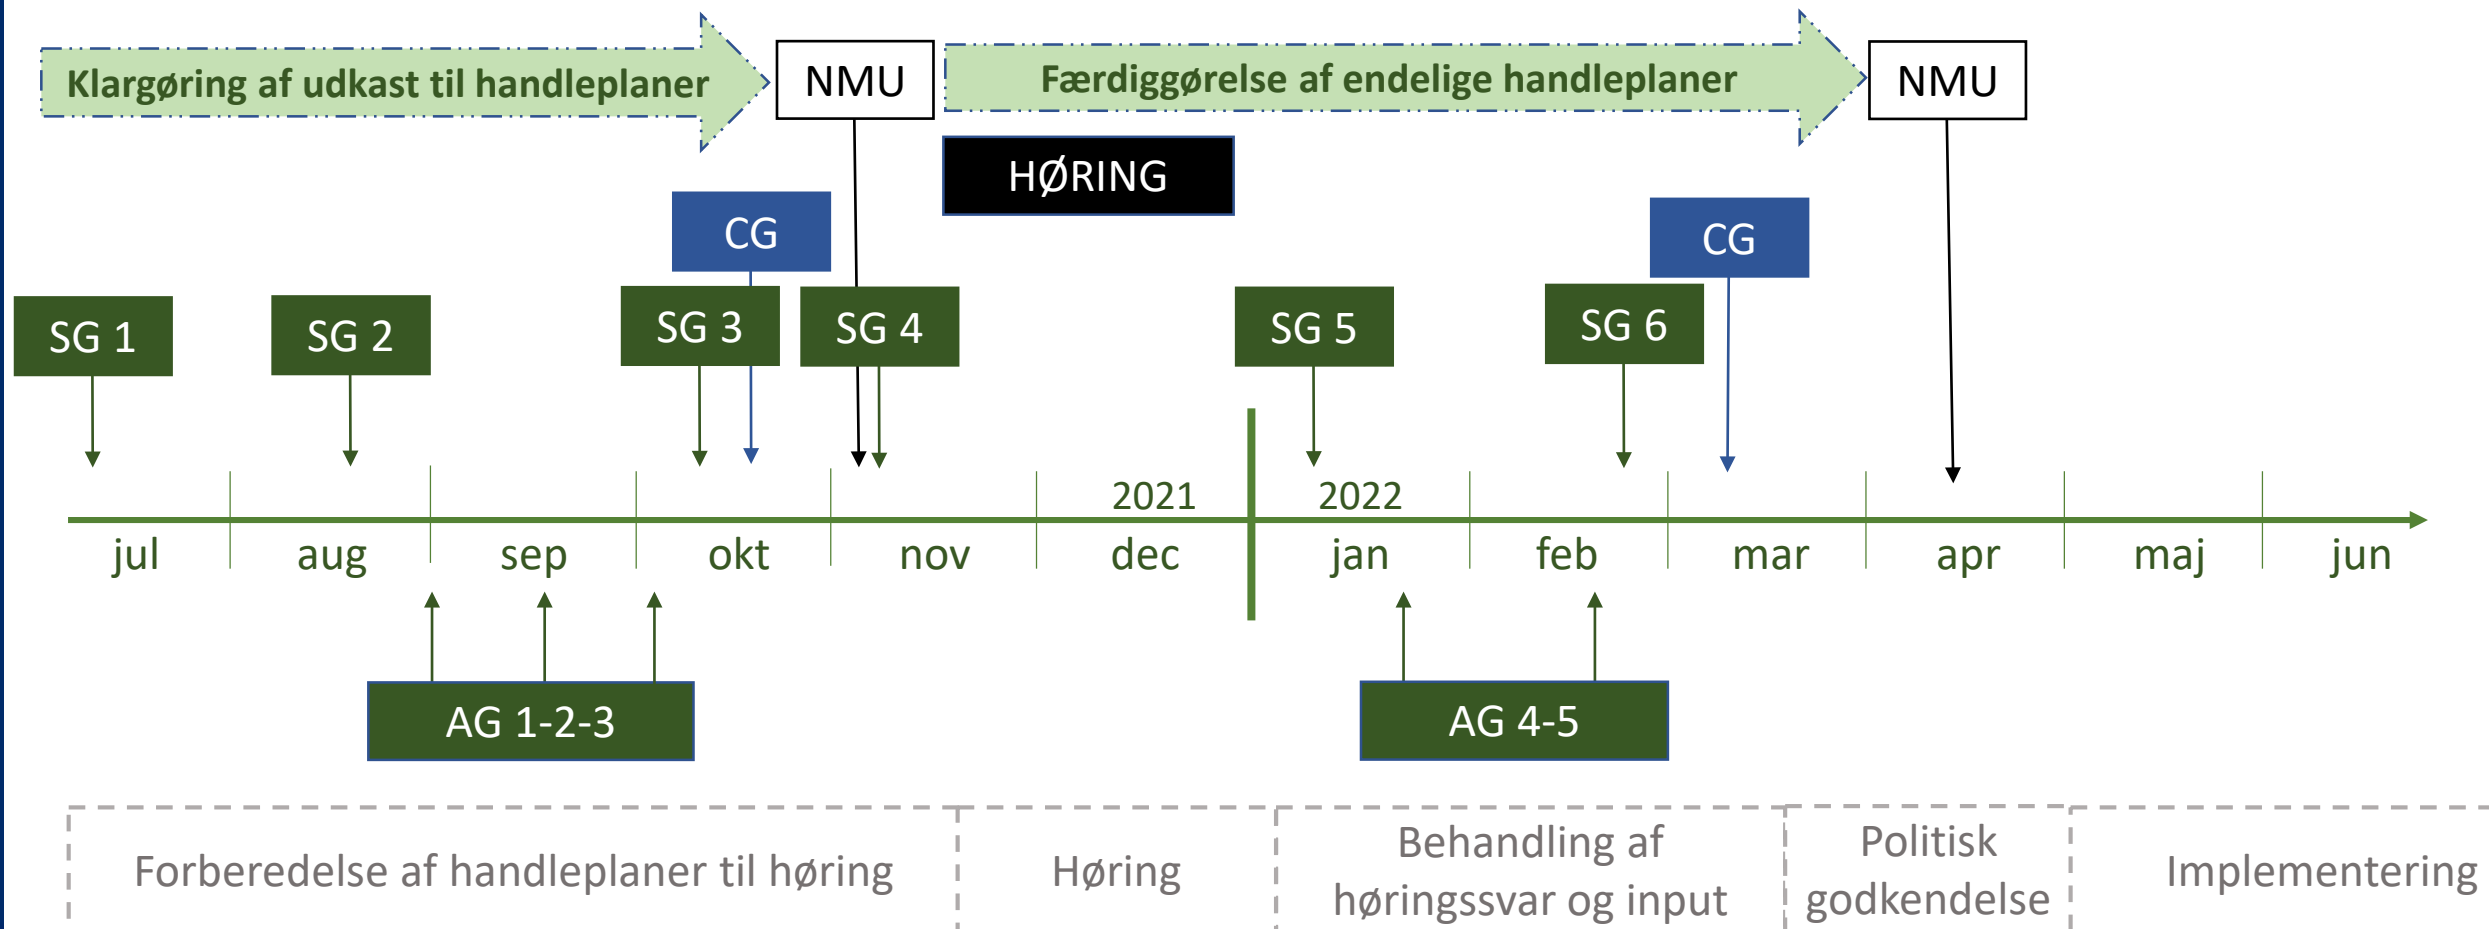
Klargøring af udkast til handleplaner

NMU

Færdiggørelse af endelige handleplaner

NMU

HØRING

CG

CG

SG 1

SG 2

SG 3

SG 4

SG 5

SG 6

2021

2022

jul aug sep okt nov dec jan feb mar apr maj jun

AG 1-2-3

AG 4-5

Forberedelse af handleplaner til høring

Høring

Behandling af høringssvar og input

Politisk godkendelse

Implementering